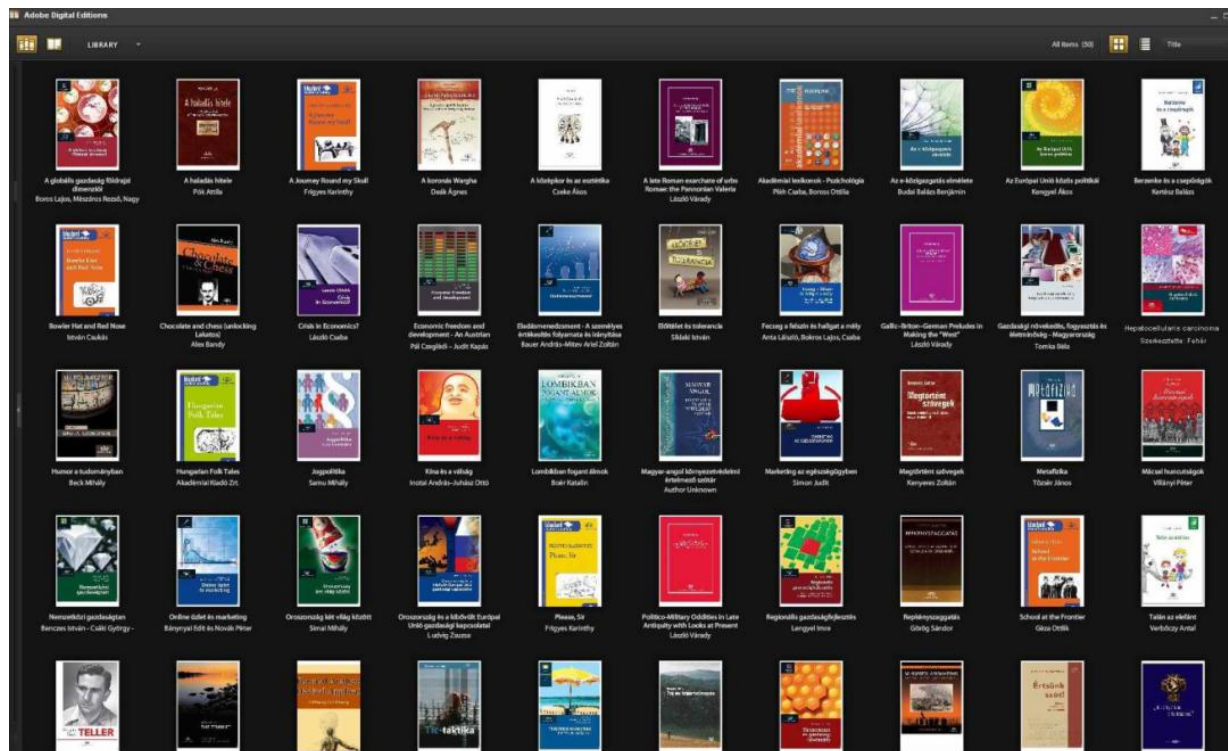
Adobe Digital Editions

LIBRARY

All Items (50)

Title

A globális gazdaság földrajzi dimenziói
Boros Lajos, Mészáros Rezső, Nagy

A haladás hitele
Pók Attila

A Journey Round my Skull
Frigyes Karinthy

A koronás Wargha
Deák Ágnes

A középkor és az esztétika
Czakó Ákos

A late Roman exarchate of urbs Romae: the Pannonian Valeria
László Várady

Akadémiai lexikonok - Pszichológia
Pléh Csaba, Boross Ottilia

Az e-közigazgatás elmélete
Budai Balázs Benjámin

Az Európai Unió közös politikái
Kengyel Ákos

Berzenke és a csepőrögök
Kertész Balázs

Bowler Hat and Red Nose
István Csukás

Chocolate and chess (unlocking Lakatos)
Alex Bandy

Crisis in Economics?
László Csaba

Economic freedom and development - An Austrian
Pál Czeglédi - Judit Kapás

Élettörténedszment - A személyes értékesítés folyamata és irányítása
Bauer András-Mitev Ariel Zoltán

Előítélet és tolerancia
Siklaki István

Fecseg a felszín és hallgat a mély
Anta László, Bokros Lajos, Csaba

Gallic-Briton-German Preludes in Making the "West"
László Várady

Gazdasági növekedés, fogyasztás és életminőség - Magyarország
Tomka Béla

Hepatocellularis carcinoma
Szerkesztette: Fehér

Humor a tudományban
Beck Mihály

Hungarian Folk Tales
Akadémiai Kiadó Zrt.

Jogpolitika
Samu Mihály

Kína és a válság
Inotai András-Juhász Ottó

Lombikban fogant álmok
Boér Katalin

Magyar-angol környezetvédelmi értelmező szótár
Author Unknown

Marketing az egészségügyben
Simon Judit

Megtörtént szövegek
Kenyeres Zoltán

Metafizika
Tőzsér János

Mácsai huncutságok
Villányi Péter

Nemzetközi gazdaságtan
Benczes István - Csáki György -

Online üzlet és marketing
Bányai Edit és Novák Péter

Oroszország két világ között
Simai Mihály

Oroszország és a kibővült Európai Unió gazdasági kapcsolatai
Ludvig Zsuzsa

Please, Sir
Frigyes Karinthy

Politico-Military Oddities in Late Antiquity with Looks at Present
László Várady

Regionális gazdaságfejlesztés
Lengyel Imre

Repülésszaggatás
Görög Sándor

School at the Frontier
Géza Ottlik

Talán az elefánt
Verbőczy Antal

TELLER

taktika

Értsünk szót!